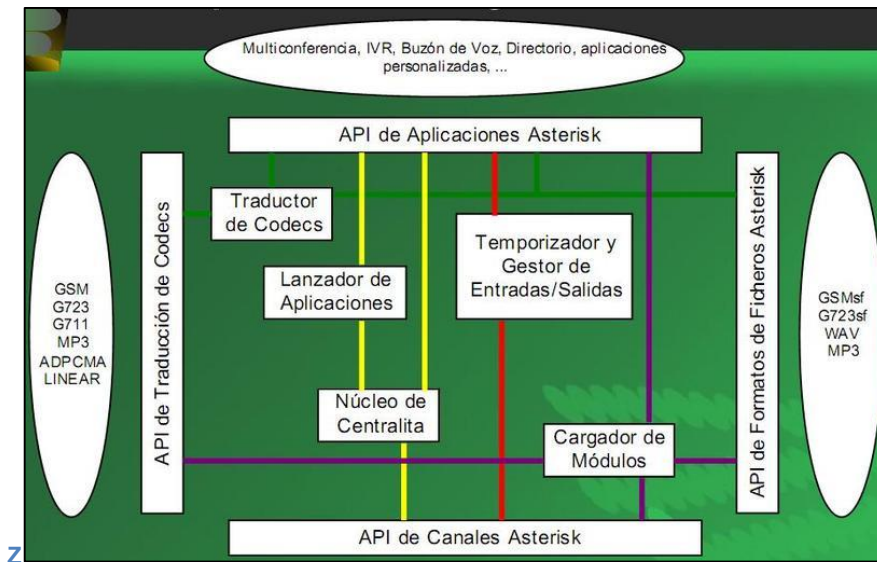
Multiconferencia, IVR, Buzón de Voz, Directorio, aplicaciones personalizadas, ...

API de Aplicaciones Asterisk

API de Traducción de Codecs

Traductor de Codecs

Lanzador de Aplicaciones

Temporizador y Gestor de Entradas/Salidas

API de Formatos de Ficheros Asterisk

GSM
G723
G711
MP3
ADPCMA
LINEAR

GSMsf
G723sf
WAV
MP3

Núcleo de Centralita

Cargador de Módulos

API de Canales Asterisk

Z